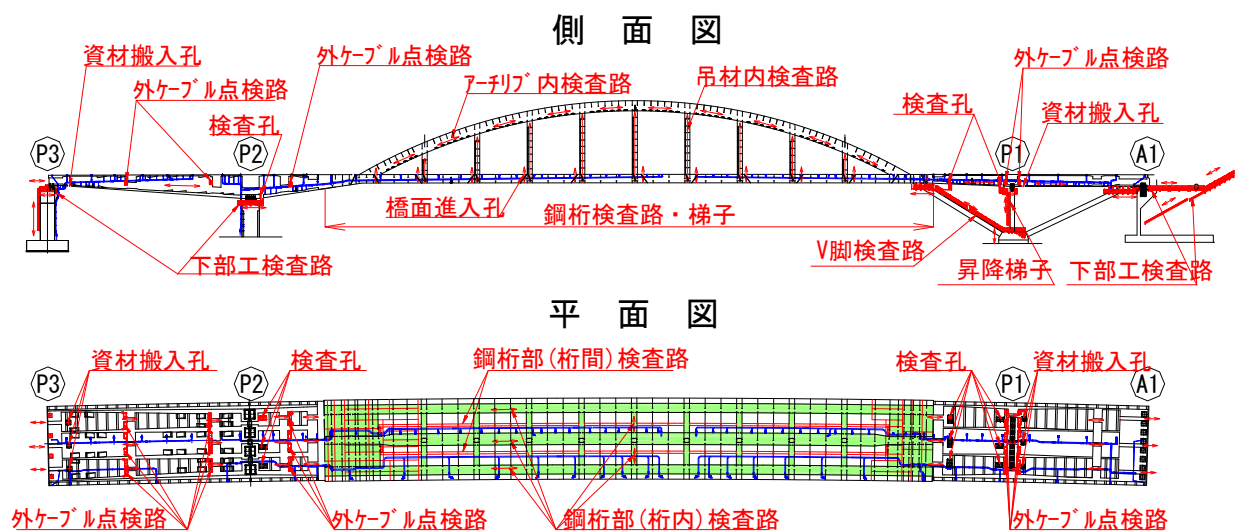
側　面　図

資材搬入孔
外ケーブル点検路
外ケーブル点検路
検査孔
P3
P2
アーチリブ内検査路
吊材内検査路
外ケーブル点検路
検査孔
資材搬入孔
P1
A1
橋面進入孔
鋼桁検査路・梯子
V脚検査路
下部工検査路
昇降梯子
下部工検査路

平　面　図

資材搬入孔
検査孔
鋼桁部(桁間)検査路
検査孔
資材搬入孔
P3
P2
P1
A1
外ケーブル点検路
外ケーブル点検路
鋼桁部(桁内)検査路
外ケーブル点検路